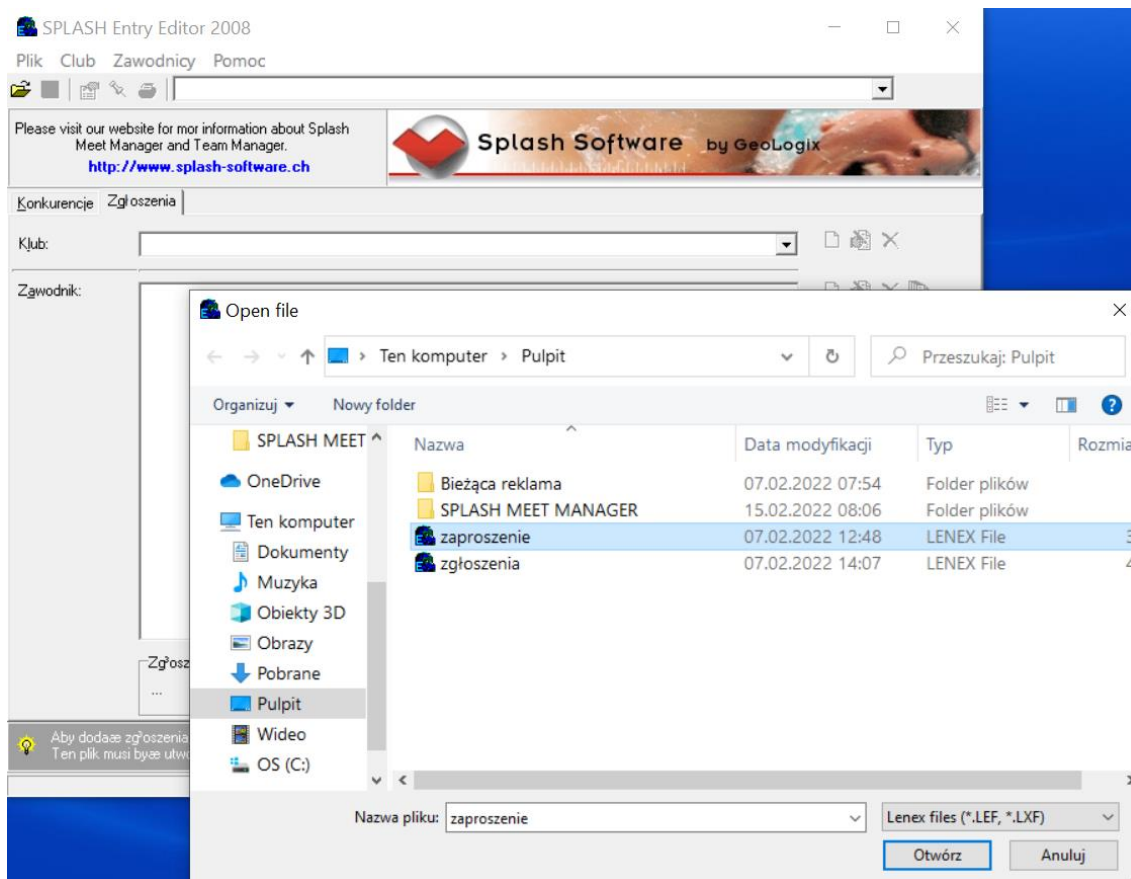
SPLASH Entry Editor 2008
Plik Club Zawodnicy Pomoc

Please visit our website for mor information about Splash Meet Manager and Team Manager.
http://www.splash-software.ch

Splash Software by GeoLogix

Konkurencje Zgłoszenia

Klub:

Zawodnik:

Zgłosz
...

Aby dodaæ zg³oszenia
Ten plik musi byæ utw

Open file

Ten komputer › Pulpit

Przeszukaj: Pulpit

Organizuj ▾ Nowy folder

SPLASH MEET
OneDrive
Ten komputer
Dokumenty
Muzyka
Obiekty 3D
Obrazy
Pobrane
Pulpit
Wideo
OS (C:)

| Nazwa | Data modyfikacji | Typ | Rozmia |
|---|---|---|---|
| Bieżąca reklama | 07.02.2022 07:54 | Folder plików | |
| SPLASH MEET MANAGER | 15.02.2022 08:06 | Folder plików | |
| zaproszenie | 07.02.2022 12:48 | LENEX File | 3 |
| zgłoszenia | 07.02.2022 14:07 | LENEX File | 4 |

Nazwa pliku: zaproszenie
Lenex files (*.LEF, *.LXF)
Otwórz
Anuluj